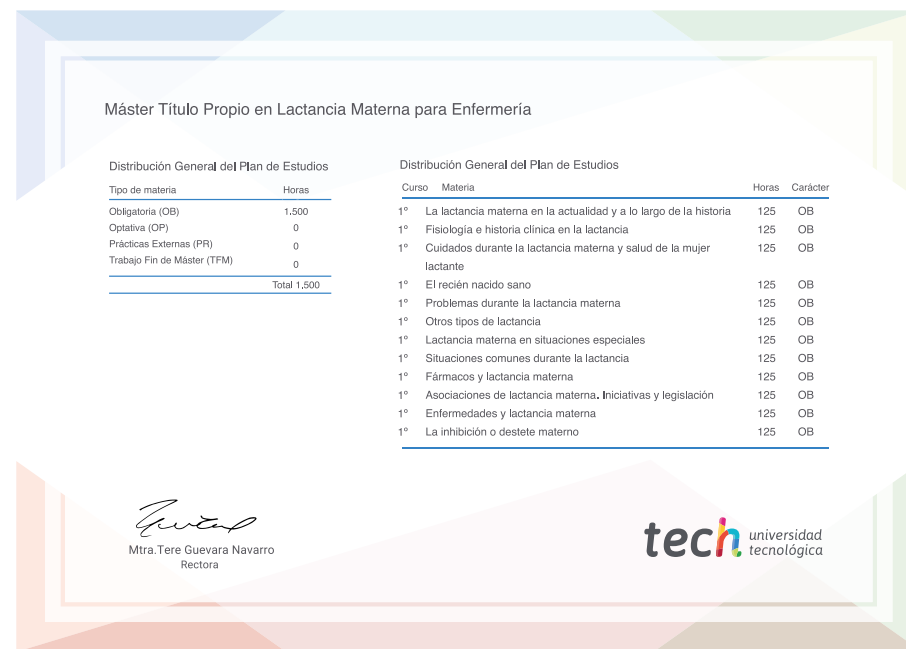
Máster Título Propio en Lactancia Materna para Enfermería

Distribución General del Plan de Estudios

| Tipo de materia | Horas |
|---|---|
| Obligatoria (OB) | 1.500 |
| Optativa (OP) | 0 |
| Prácticas Externas (PR) | 0 |
| Trabajo Fin de Máster (TFM) | 0 |
| | Total 1,500 |

Distribución General del Plan de Estudios

| Curso | Materia | Horas | Carácter |
|---|---|---|---|
| 1º | La lactancia materna en la actualidad y a lo largo de la historia | 125 | OB |
| 1º | Fisiología e historia clínica en la lactancia | 125 | OB |
| 1º | Cuidados durante la lactancia materna y salud de la mujer lactante | 125 | OB |
| 1º | El recién nacido sano | 125 | OB |
| 1º | Problemas durante la lactancia materna | 125 | OB |
| 1º | Otros tipos de lactancia | 125 | OB |
| 1º | Lactancia materna en situaciones especiales | 125 | OB |
| 1º | Situaciones comunes durante la lactancia | 125 | OB |
| 1º | Fármacos y lactancia materna | 125 | OB |
| 1º | Asociaciones de lactancia materna. Iniciativas y legislación | 125 | OB |
| 1º | Enfermedades y lactancia materna | 125 | OB |
| 1º | La inhibición o destete materno | 125 | OB |

Mtra.Tere Guevara Navarro
Rectora

tech universidad tecnológica